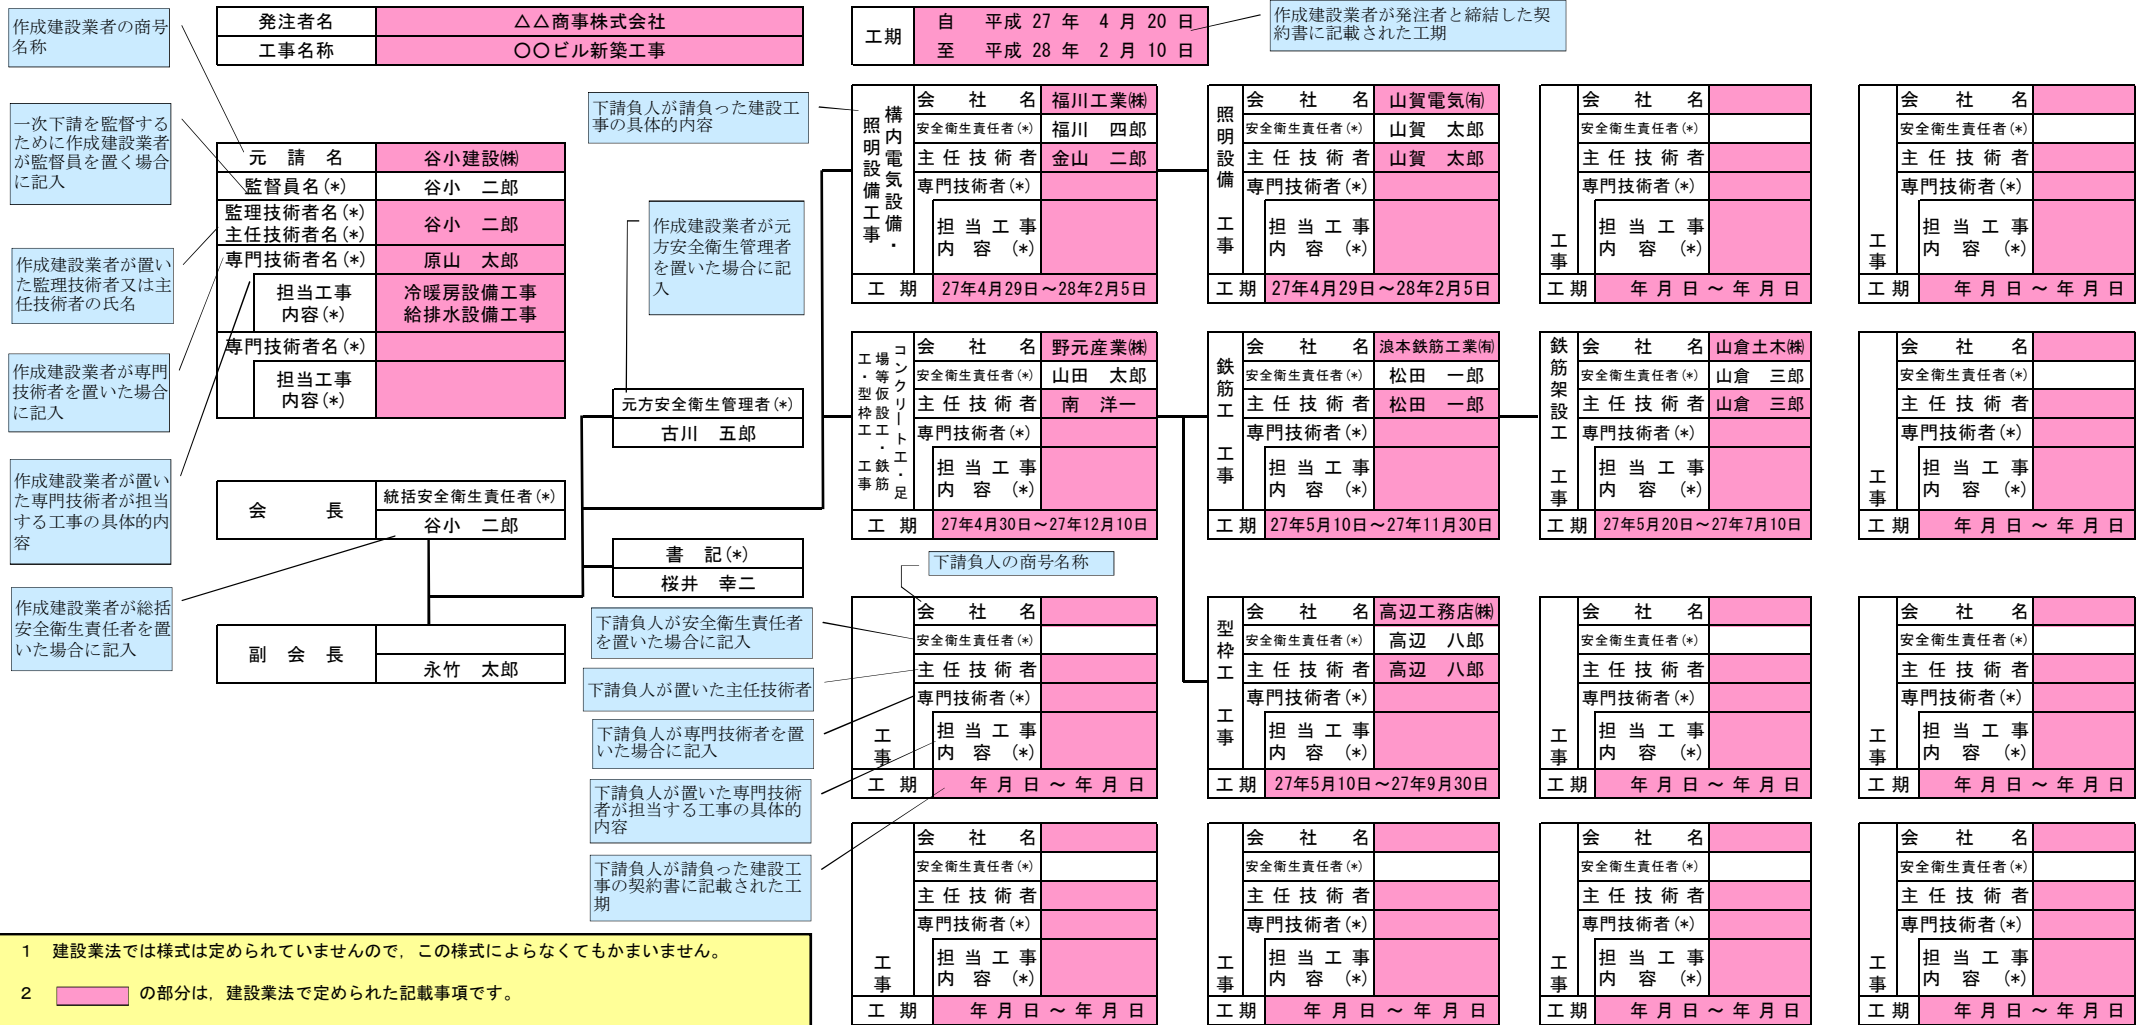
作成建設業者の商号名称

| 発注者名 | △△商事株式会社 |
|---|---|
| 工事名称 | ○○ビル新築工事 |

| 工期 | 自 平成 27 年 4 月 20 日 |
|---|---|
| | 至 平成 28 年 2 月 10 日 |

作成建設業者が発注者と締結した契約書に記載された工期

一次下請を監督するために作成建設業者が監督員を置く場合に記入

作成建設業者が置いた監理技術者又は主任技術者の氏名

作成建設業者が専門技術者を置いた場合に記入

作成建設業者が置いた専門技術者が担当する工事の具体的内容

作成建設業者が総括安全衛生責任者を置いた場合に記入

| 元請名 | 谷小建設㈱ |
|---|---|
| 監督員名(*) | 谷小 二郎 |
| 監理技術者名(*) 主任技術者名(*) | 谷小 二郎 |
| 専門技術者名(*) | 原山 太郎 |
| 担当工事内容(*) | 冷暖房設備工事 給排水設備工事 |
| 専門技術者名(*) | |
| 担当工事内容(*) | |

| 会長 | 統括安全衛生責任者(*) |
|---|---|
| | 谷小 二郎 |

| 副会長 | |
|---|---|
| | 永竹 太郎 |

作成建設業者が元方安全衛生管理者を置いた場合に記入

| 元方安全衛生管理者(*) |
|---|
| 古川 五郎 |

| 書記(*) |
|---|
| 桜井 幸二 |

下請負人が請負った建設工事の具体的内容

下請負人の商号名称

下請負人が安全衛生責任者を置いた場合に記入

下請負人が置いた主任技術者

下請負人が専門技術者を置いた場合に記入

下請負人が置いた専門技術者が担当する工事の具体的内容

下請負人が請負った建設工事の契約書に記載された工期

構内電気設備・照明設備工事
| 会社名 | 福川工業㈱ |
|---|---|
| 安全衛生責任者(*) | 福川 四郎 |
| 主任技術者 | 金山 二郎 |
| 専門技術者(*) | |
| 担当工事内容(*) | |
| 工期 | 27年4月29日～28年2月5日 |

照明設備工事
| 会社名 | 山賀電気㈲ |
|---|---|
| 安全衛生責任者(*) | 山賀 太郎 |
| 主任技術者 | 山賀 太郎 |
| 専門技術者(*) | |
| 担当工事内容(*) | |
| 工期 | 27年4月29日～28年2月5日 |

コンクリート工・足場等仮設工・鉄筋工・型枠工事
| 会社名 | 野元産業㈱ |
|---|---|
| 安全衛生責任者(*) | 山田 太郎 |
| 主任技術者 | 南 洋一 |
| 専門技術者(*) | |
| 担当工事内容(*) | |
| 工期 | 27年4月30日～27年12月10日 |

鉄筋工事
| 会社名 | 浪本鉄筋工業㈲ |
|---|---|
| 安全衛生責任者(*) | 松田 一郎 |
| 主任技術者 | 松田 一郎 |
| 専門技術者(*) | |
| 担当工事内容(*) | |
| 工期 | 27年5月10日～27年11月30日 |

鉄筋架設工事
| 会社名 | 山倉土木㈱ |
|---|---|
| 安全衛生責任者(*) | 山倉 三郎 |
| 主任技術者 | 山倉 三郎 |
| 専門技術者(*) | |
| 担当工事内容(*) | |
| 工期 | 27年5月20日～27年7月10日 |

型枠工事
| 会社名 | 高辺工務店㈱ |
|---|---|
| 安全衛生責任者(*) | 高辺 八郎 |
| 主任技術者 | 高辺 八郎 |
| 専門技術者(*) | |
| 担当工事内容(*) | |
| 工期 | 27年5月10日～27年9月30日 |

工事
| 会社名 | |
|---|---|
| 安全衛生責任者(*) | |
| 主任技術者 | |
| 専門技術者(*) | |
| 担当工事内容(*) | |
| 工期 | 年 月 日 ～ 年 月 日 |

1 建設業法では様式は定められていませんので，この様式によらなくてもかまいません。

2 の部分は，建設業法で定められた記載事項です。